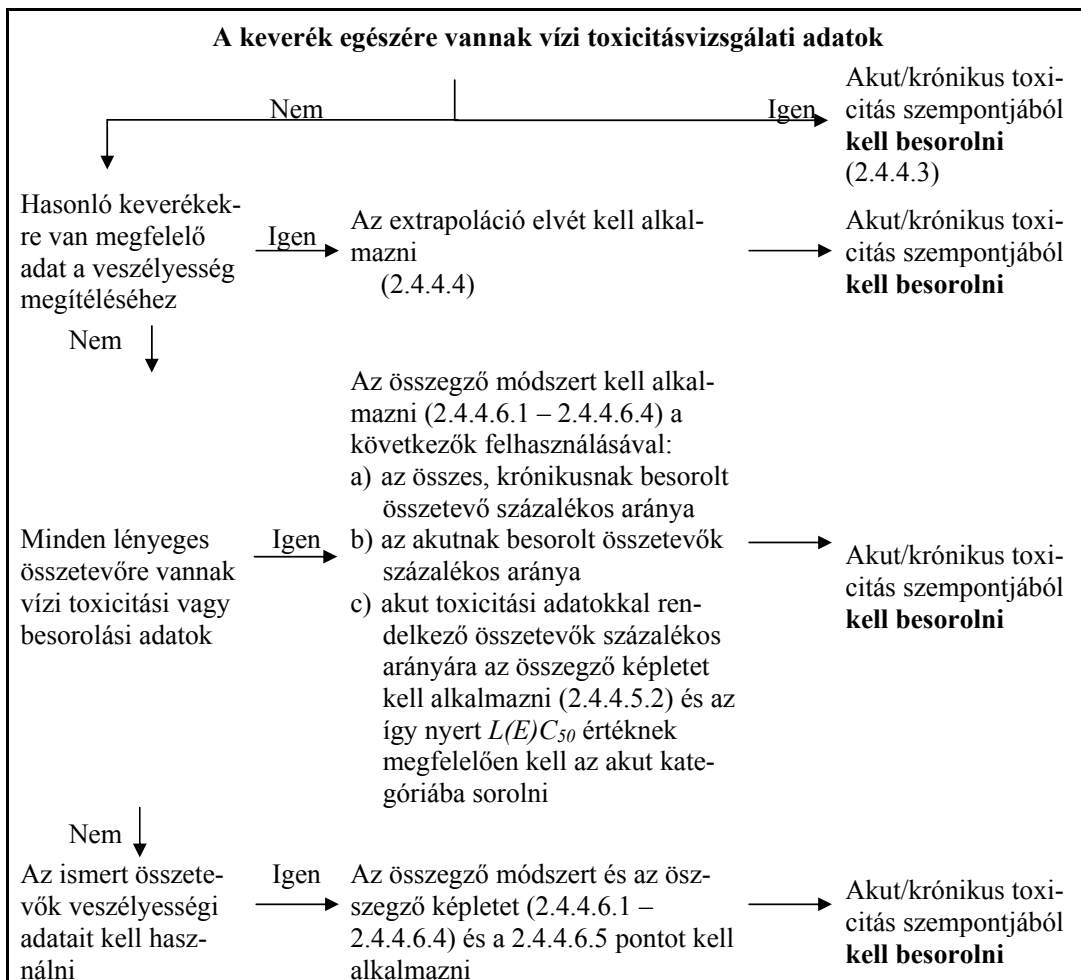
**A keverék egészére vannak vízi toxicitásvizsgálati adatok**

Nem

Igen

Akut/krónikus toxicitás szempontjából **kell besorolni** (2.4.4.3)

Hasonló keverékekre van megfelelő adat a veszélyesség megítéléséhez

Igen

Az extrapoláció elvét kell alkalmazni (2.4.4.4)

Akut/krónikus toxicitás szempontjából **kell besorolni**

Nem

Minden lényeges összetevőre vannak vízi toxicitási vagy besorolási adatok

Igen

Az összegző módszert kell alkalmazni (2.4.4.6.1 – 2.4.4.6.4) a következők felhasználásával:
a) az összes, krónikusnak besorolt összetevő százalékos aránya
b) az akutnak besorolt összetevők százalékos aránya
c) akut toxicitási adatokkal rendelkező összetevők százalékos arányára az összegző képletet kell alkalmazni (2.4.4.5.2) és az így nyert $L(E)C_{50}$ értéknek megfelelően kell az akut kategóriába sorolni

Akut/krónikus toxicitás szempontjából **kell besorolni**

Nem

Az ismert összetevők veszélyességi adatait kell használni

Igen

Az összegző módszert és az összegző képletet (2.4.4.6.1 – 2.4.4.6.4) és a 2.4.4.6.5 pontot kell alkalmazni

Akut/krónikus toxicitás szempontjából **kell besorolni**